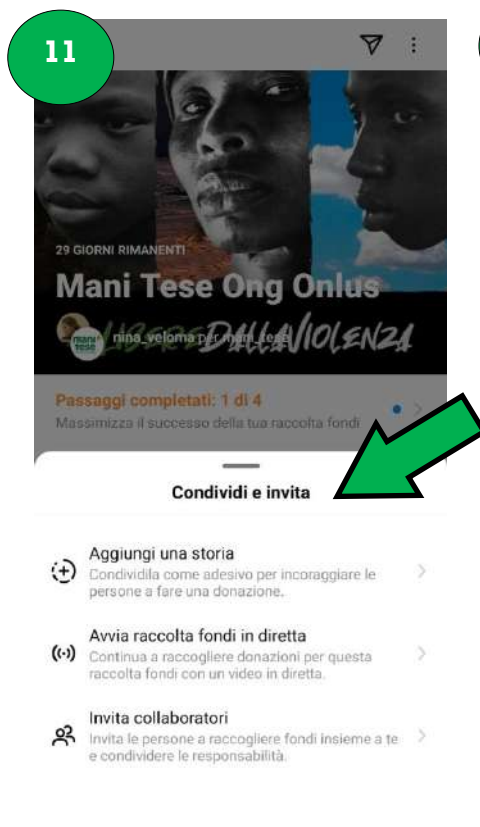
11

29 GIORNI RIMANENTI

Mani Tese Ong Onlus

mani tese nina_veloma per mani_tese

LIBERE DALLA VIOLENZA

Passaggi completati: 1 di 4

Massimizza il successo della tua raccolta fondi

Condividi e invita

Aggiungi una storia

Condividila come adesivo per incoraggiare le persone a fare una donazione.

Avvia raccolta fondi in diretta

Continua a raccogliere donazioni per questa raccolta fondi con un video in diretta.

Invita collaboratori

Invita le persone a raccogliere fondi insieme a te e condividere le responsabilità.